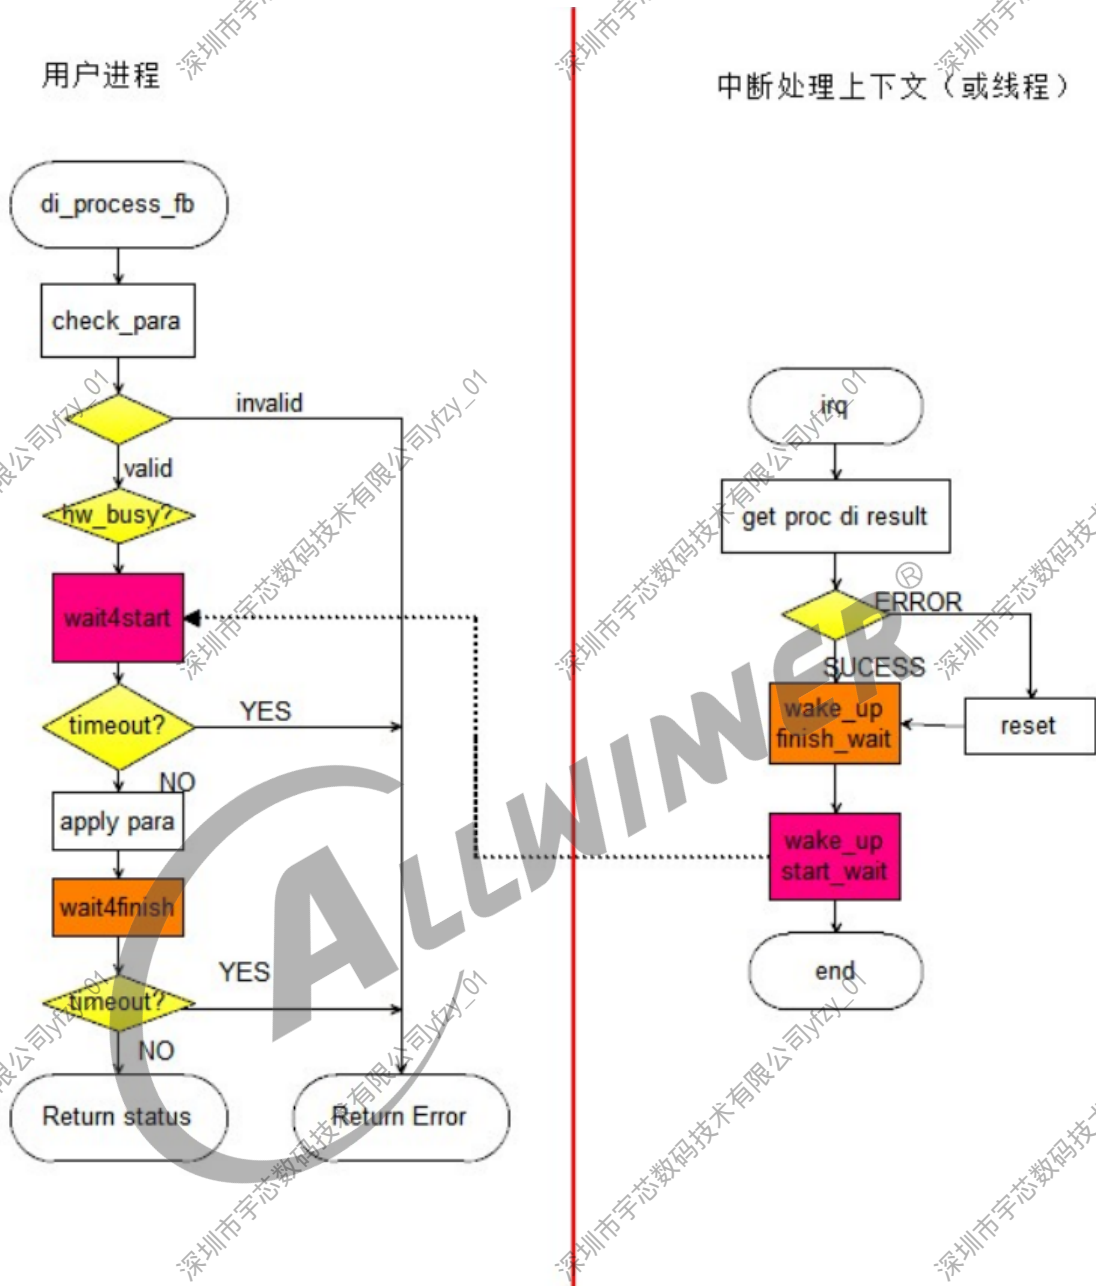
用户进程

中断处理上下文（或线程）

di_process_fb

check_para

invalid

valid

hw_busy?

wait4start

timeout?

YES

NO

apply para

wait4finish

YES

timeout?

NO

Return status

Return Error

irq

get proc di result

ERROR

SUCESS

wake_up finish_wait

reset

wake_up start_wait

end

ALLWINNER®

深圳市宇芯数码技术有限公司yfzy_01